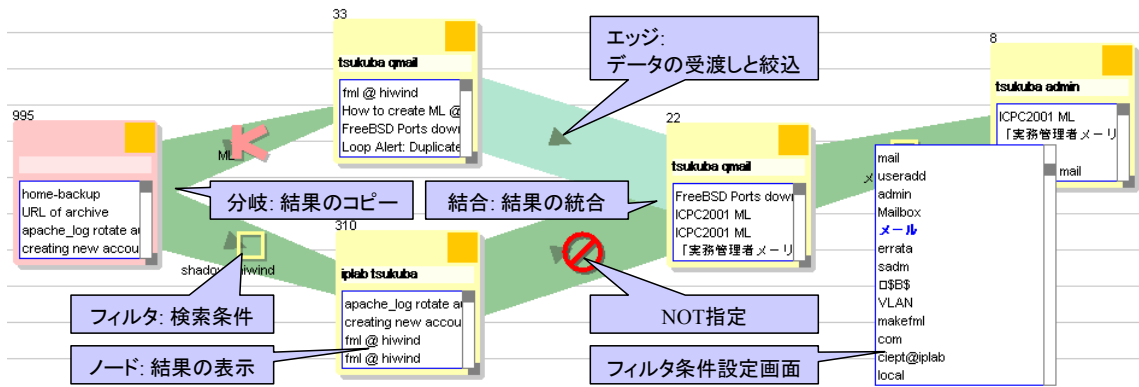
995

home-backup
URL of archive
apache_log rotate a
creating new accou

ML

分岐: 結果のコピー

shadow hiwind

フィルタ: 検索条件

ノード: 結果の表示

33

tsukuba qmail

fml @ hiwind
How to create ML @
FreeBSD Ports dow
Loop Alert: Duplicat

310

iplab tsukuba

apache_log rotate a
creating new accou
fml @ hiwind
fml @ hiwind

エッジ:
データの受渡しと絞込

結合: 結果の統合

NOT指定

22

tsukuba qmail

FreeBSD Ports dow
ICPC2001 ML
ICPC2001 ML
「実務管理者メーリ

8

tsukuba admin

ICPC2001 ML
「実務管理者メーリ
mail

mail
useradd
admin
Mailbox
メール
errata
sadm
ロ$B$
VLAN
makefml
com
ciept@iplab
local

フィルタ条件設定画面